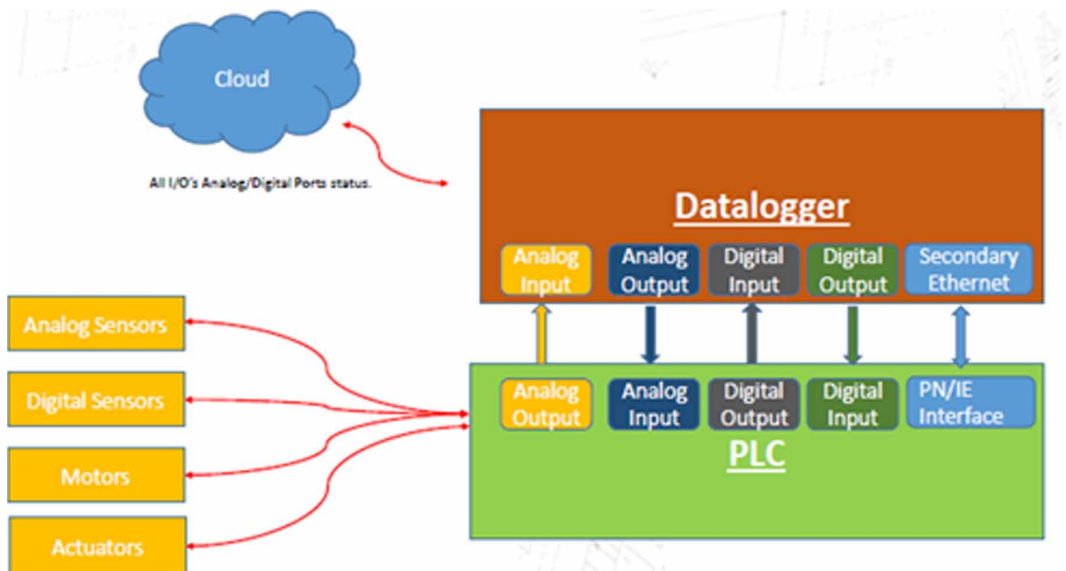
Cloud

All I/O's Analog/Digital Ports status.

Datalogger

Analog Input

Analog Output

Digital Input

Digital Output

Secondary Ethernet

Analog Sensors

Digital Sensors

Motors

Actuators

Analog Output

Analog Input

Digital Output

Digital Input

PN/IE Interface

PLC